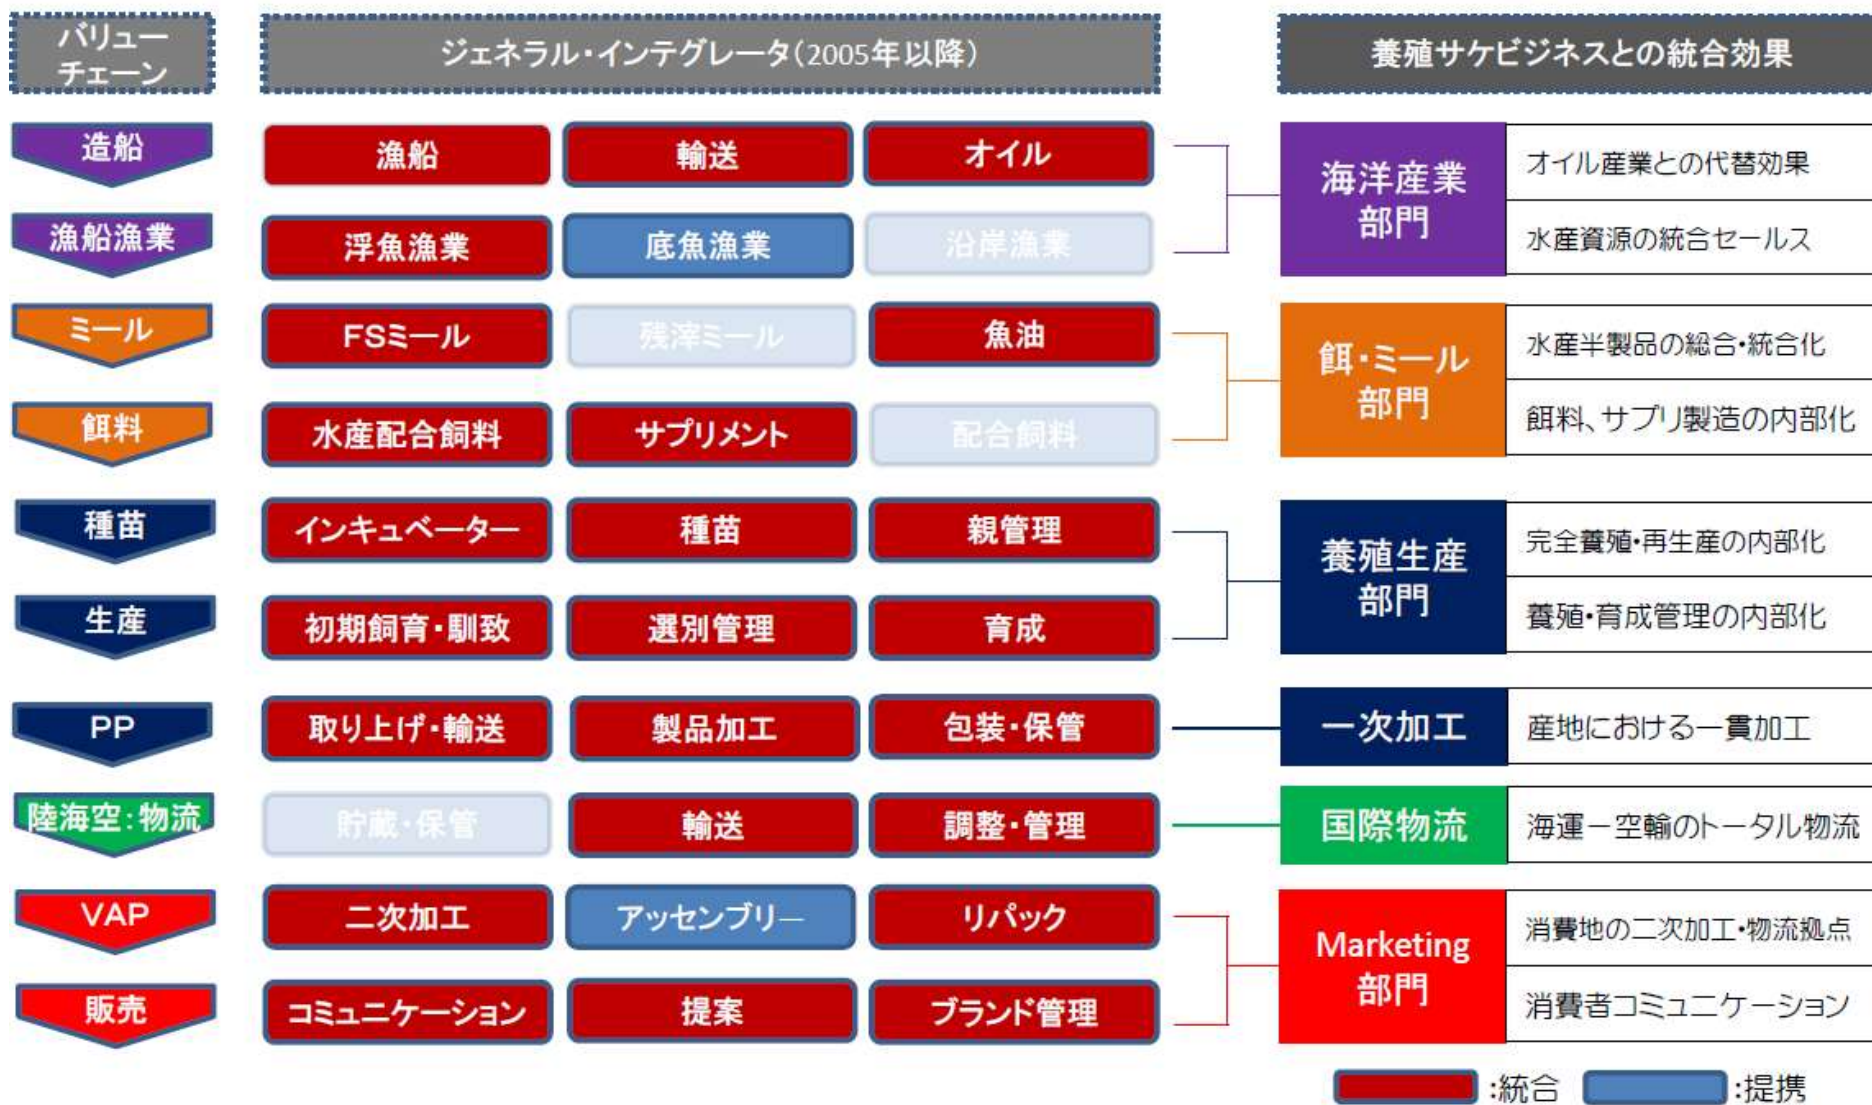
| バリューチェーン | ジェネラル・インテグレータ(2005年以降) | | | 養殖サケビジネスとの統合効果 | |
|---|---|---|---|---|---|
| 造船 | 漁船 | 輸送 | オイル | 海洋産業部門 | オイル産業との代替効果 |
| 漁船漁業 | 浮魚漁業 | 底魚漁業 | 沿岸漁業 | | 水産資源の統合セールス |
| ミール | FSミール | 残渣ミール | 魚油 | 餌・ミール部門 | 水産半製品の総合・統合化 |
| 餌料 | 水産配合飼料 | サプリメント | 配合飼料 | | 餌料、サプリ製造の内部化 |
| 種苗 | インキュベーター | 種苗 | 親管理 | 養殖生産部門 | 完全養殖・再生産の内部化 |
| 生産 | 初期飼育・馴致 | 選別管理 | 育成 | | 養殖・育成管理の内部化 |
| PP | 取り上げ・輸送 | 製品加工 | 包装・保管 | 一次加工 | 産地における一貫加工 |
| 陸海空:物流 | 貯蔵・保管 | 輸送 | 調整・管理 | 国際物流 | 海運ー空輸のトータル物流 |
| VAP | 二次加工 | アッセンブリー | リパック | Marketing部門 | 消費地の二次加工・物流拠点 |
| 販売 | コミュニケーション | 提案 | ブランド管理 | | 消費者コミュニケーション |

:統合 :提携